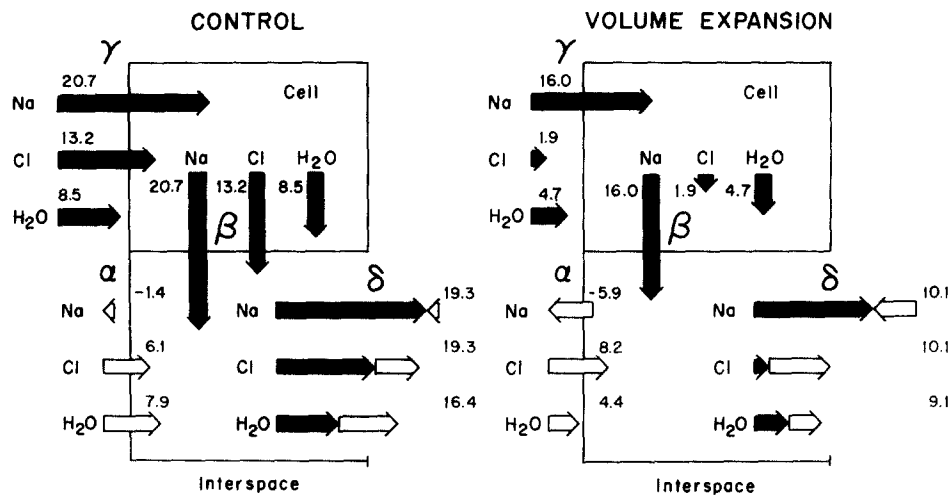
CONTROL

$\gamma$

Cell

Na 20.7

Cl 13.2

$H_2O$ 8.5

Na Cl $H_2O$

20.7 13.2 8.5

$\beta$

$\alpha$

$\delta$

-1.4

Na

Na 19.3

Cl 6.1

Cl 19.3

$H_2O$ 7.9

$H_2O$ 16.4

Interspace

VOLUME EXPANSION

$\gamma$

Cell

Na 16.0

Cl 1.9

$H_2O$ 4.7

Na Cl $H_2O$

16.0 1.9 4.7

$\beta$

$\alpha$

$\delta$

-5.9

Na

Na 10.1

Cl 8.2

Cl 10.1

$H_2O$ 4.4

$H_2O$ 9.1

Interspace